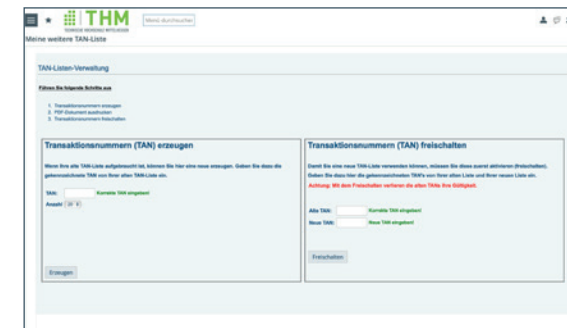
THM

TECHNISCHE HOCHSCHULE MITTELHESSEN

Menü durchsuchen

Meine weitere TAN-Liste

TAN-Listen-Verwaltung

Führen Sie folgende Schritte aus:

1. Transaktionsnummern erzeugen
2. PDF-Dokument ausdrucken
3. Transaktionsnummern freischalten

Transaktionsnummern (TAN) erzeugen

Wenn Ihre alte TAN-Liste aufgebraucht ist, können Sie hier eine neue erzeugen. Geben Sie dazu die gekennzeichnete TAN von Ihrer alten TAN-Liste ein.

TAN: Korrekte TAN eingeben!

Anzahl: 20

Erzeugen

Transaktionsnummern (TAN) freischalten

Damit Sie eine neue TAN-Liste verwenden können, müssen Sie diese zuerst aktivieren (freischalten). Geben Sie dazu hier die gekennzeichneten TAN's von Ihrer alten Liste und Ihrer neuen Liste ein.

Achtung: Mit dem Freischalten verlieren die alten TANs ihre Gültigkeit.

Alte TAN: Korrekte TAN eingeben!

Neue TAN: Neue TAN eingeben!

Freischalten